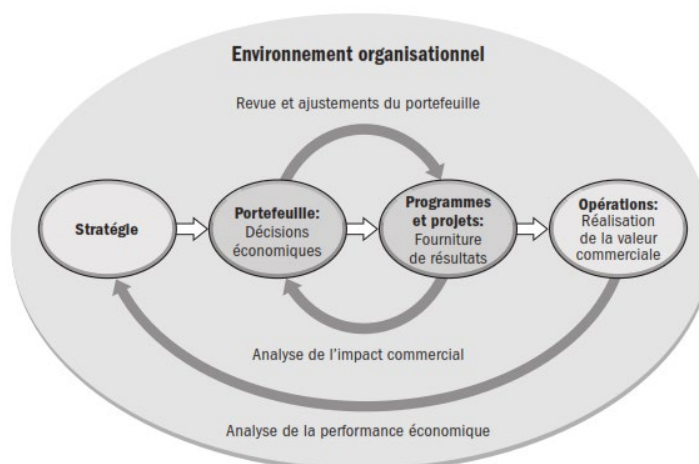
Environnement organisationnel

Revue et ajustements du portefeuille

Stratégie

Portefeuille: Décisions économiques

Programmes et projets: Fourniture de résultats

Opérations: Réalisation de la valeur commerciale

Analyse de l'impact commercial

Analyse de la performance économique